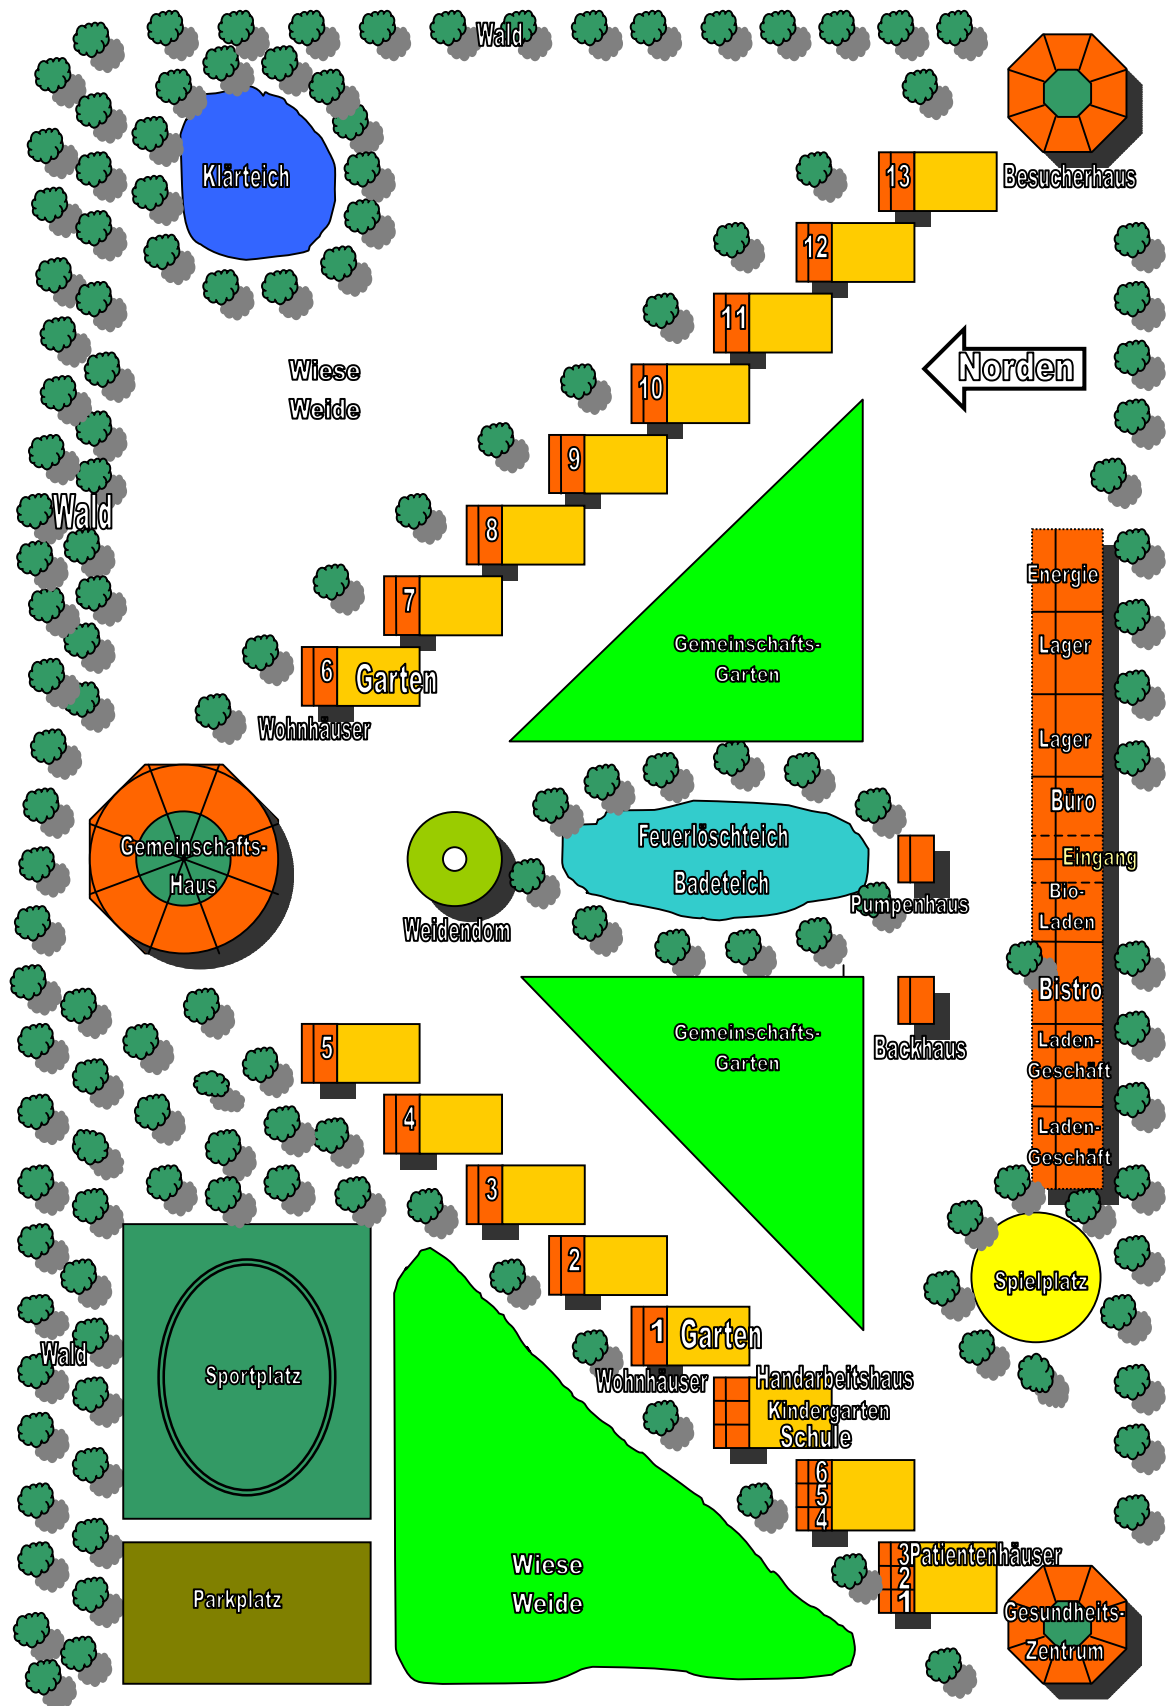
Wald

Klärteich

Besucherhaus

13

12

11

Norden

10

Wiese
Weide

9

Wald

8

7

6 Garten

Wohnhäuser

Gemeinschafts-
Garten

Energie

Lager

Lager

Büro

Eingang

Bio-
Laden

Gemeinschafts-
Haus

Weidendom

Feuerlöschteich
Badeteich

Pumpenhaus

Bistro

Gemeinschafts-
Garten

Backhaus

Laden-
Geschäft

Laden-
Geschäft

5

4

3

2

Spielplatz

1 Garten

Wohnhäuser

Wald

Sportplatz

Handarbeitshaus
Kindergarten
Schule

6
5
4

3Patientenhäuser
2
1

Parkplatz

Wiese
Weide

Gesundheits-
Zentrum